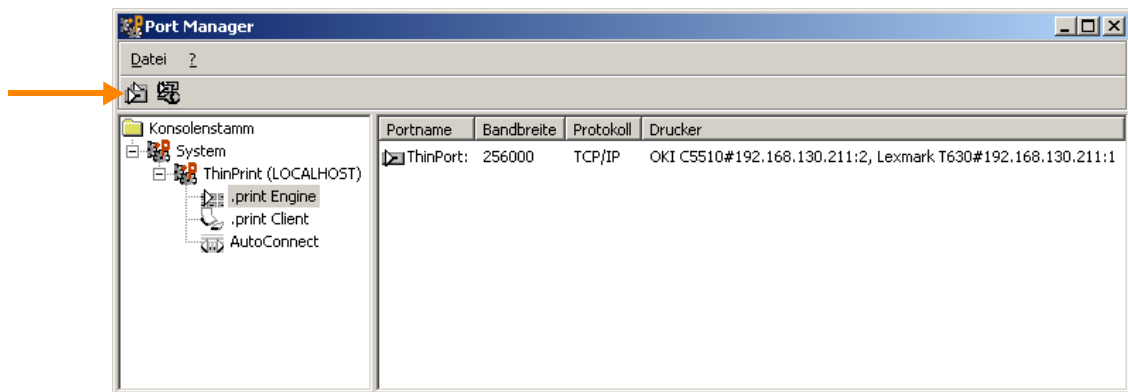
Port Manager

Datei ?

Konsolenstamm
System
ThinPrint (LOCALHOST)
.print Engine
.print Client
AutoConnect

| Portname | Bandbreite | Protokoll | Drucker |
|---|---|---|---|
| ThinPort: | 256000 | TCP/IP | OKI C5510#192.168.130.211:2, Lexmark T630#192.168.130.211:1 |